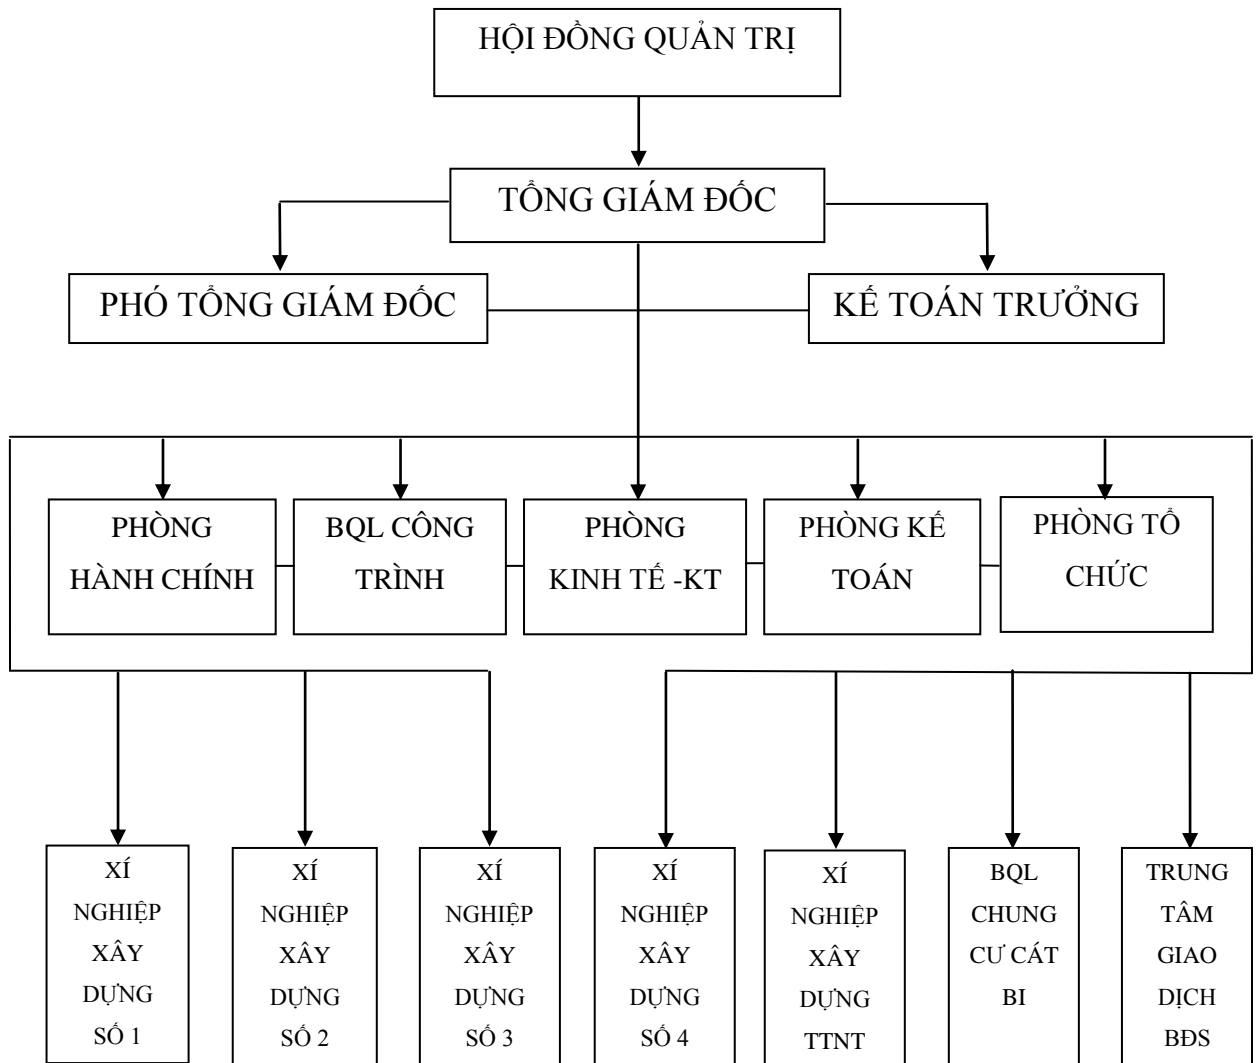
HỘI ĐỒNG QUẢN TRỊ

TỔNG GIÁM ĐỐC

PHÓ TỔNG GIÁM ĐỐC

KẾ TOÁN TRƯỞNG

PHÒNG HÀNH CHÍNH

BQL CÔNG TRÌNH

PHÒNG KINH TẾ -KT

PHÒNG KẾ TOÁN

PHÒNG TỔ CHỨC

XÍ NGHIỆP XÂY DỰNG SỐ 1

XÍ NGHIỆP XÂY DỰNG SỐ 2

XÍ NGHIỆP XÂY DỰNG SỐ 3

XÍ NGHIỆP XÂY DỰNG SỐ 4

XÍ NGHIỆP XÂY DỰNG TTNT

BQL CHUNG CƯ CÁT BI

TRUNG TÂM GIAO DỊCH BĐS